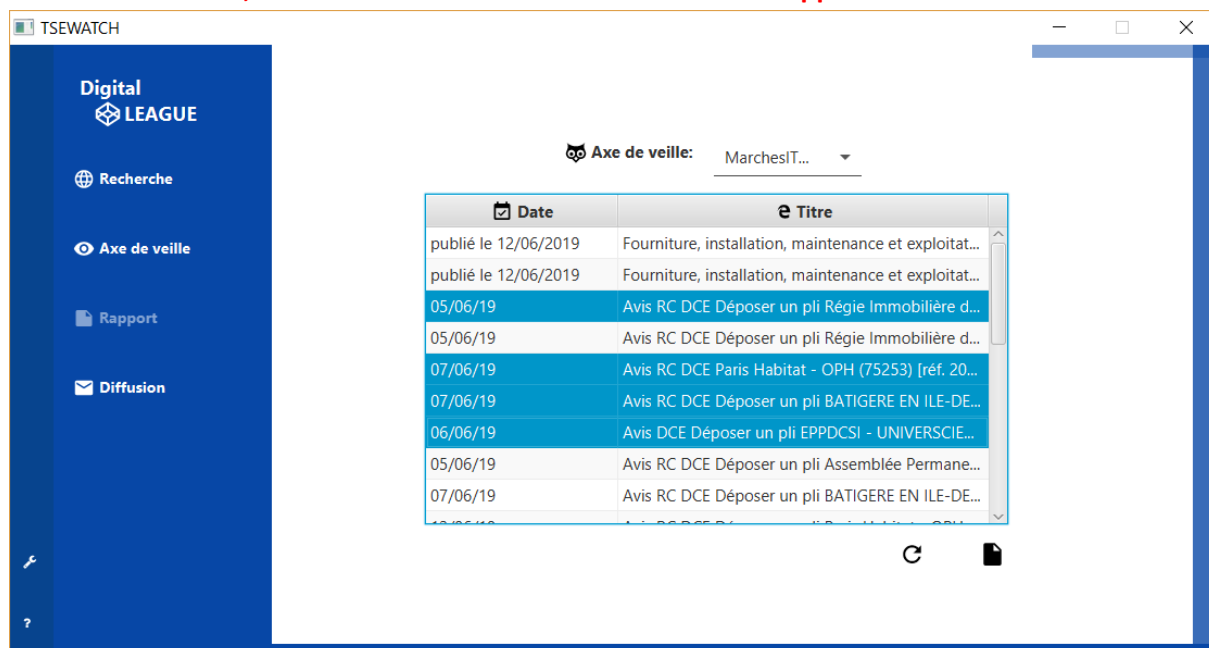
TSEWATCH

Digital
LEAGUE

Recherche

Axe de veille

Rapport

Diffusion

?

Axe de veille: MarchesIT...

| Date | Titre |
|---|---|
| publié le 12/06/2019 | Fourniture, installation, maintenance et exploitat... |
| publié le 12/06/2019 | Fourniture, installation, maintenance et exploitat... |
| 05/06/19 | Avis RC DCE Déposer un pli Régie Immobilière d... |
| 05/06/19 | Avis RC DCE Déposer un pli Régie Immobilière d... |
| 07/06/19 | Avis RC DCE Paris Habitat - OPH (75253) [réf. 20... |
| 07/06/19 | Avis RC DCE Déposer un pli BATIGERE EN ILE-DE... |
| 06/06/19 | Avis DCE Déposer un pli EPPDCSI - UNIVERSCIE... |
| 05/06/19 | Avis RC DCE Déposer un pli Assemblée Permane... |
| 07/06/19 | Avis RC DCE Déposer un pli BATIGERE EN ILE-DE... |
| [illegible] | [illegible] |